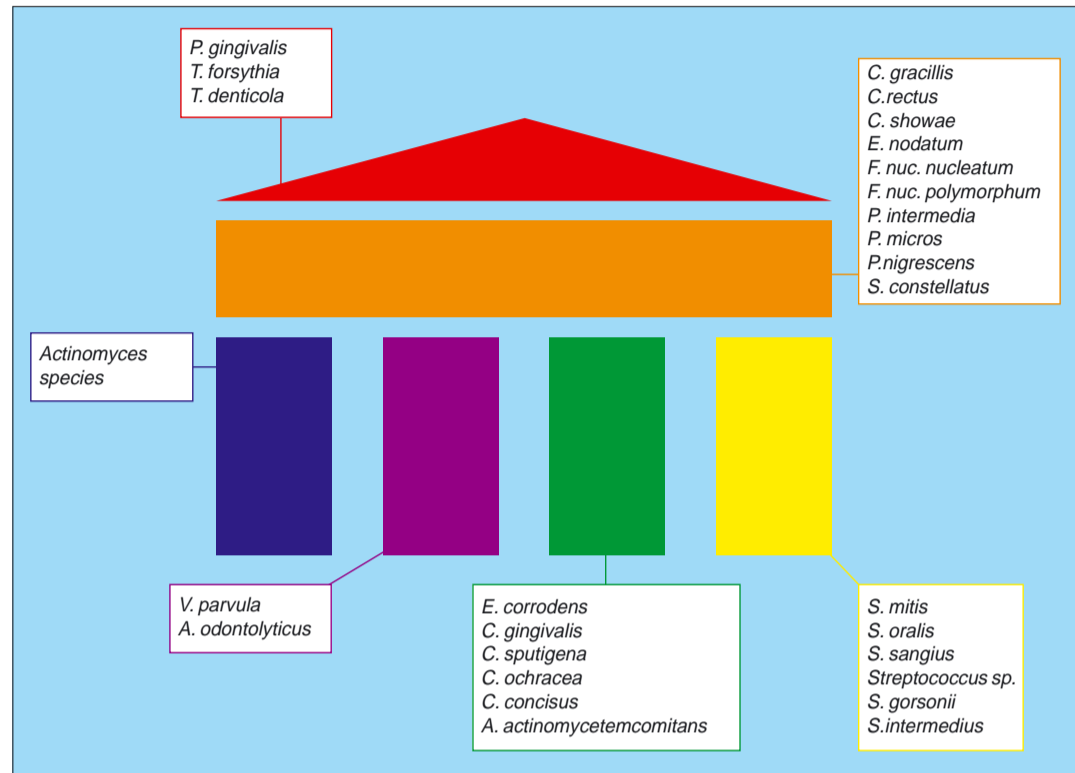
P. gingivalis
T. forsythia
T. denticola

C. gracillis
C.rectus
C. showae
E. nodatum
F. nuc. nucleatum
F. nuc. polymorphum
P. intermedia
P. micros
P.nigrescens
S. constellatus

Actinomyces species

V. parvula
A. odontolyticus

E. corrodens
C. gingivalis
C. sputigena
C. ochracea
C. concisus
A. actinomycetemcomitans

S. mitis
S. oralis
S. sangius
Streptococcus sp.
S. gorsonii
S.intermedius